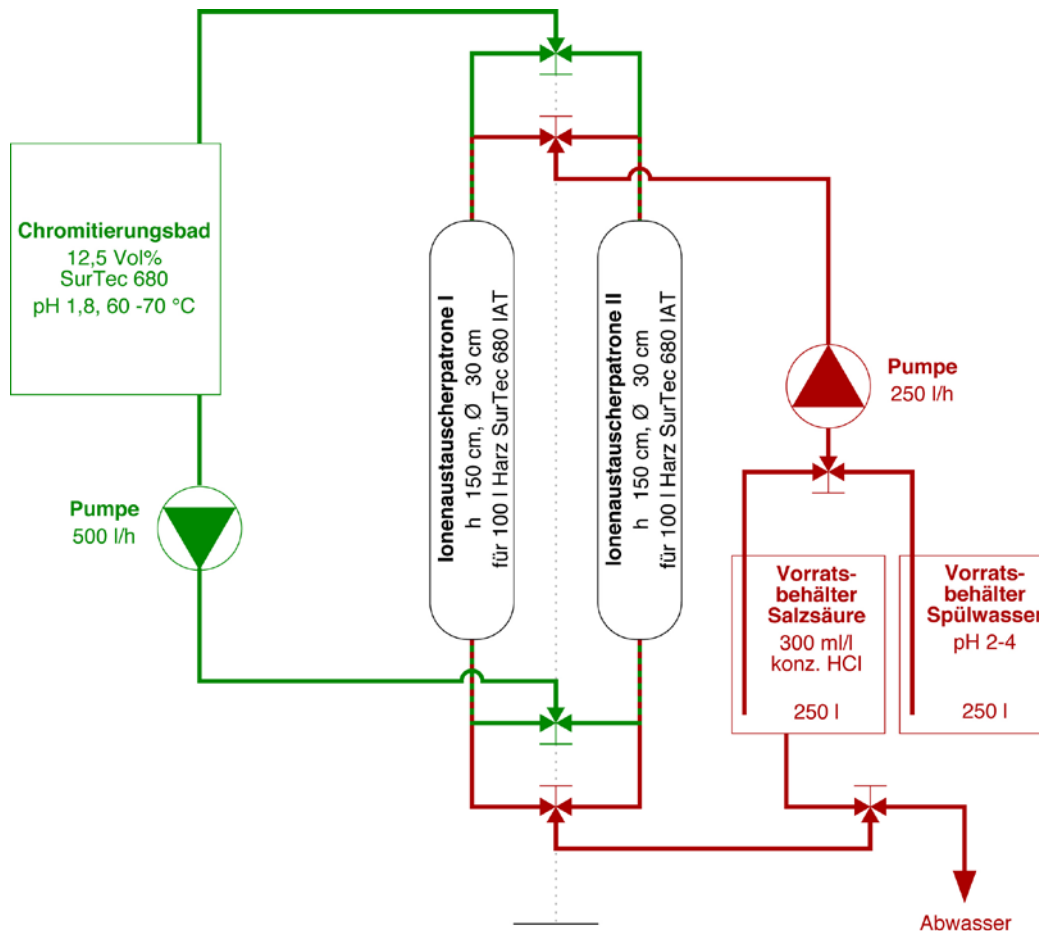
Chromitierungsbad
12,5 Vol%
SurTec 680
pH 1,8, 60 -70 °C

Pumpe
500 l/h

Ionenaustauscherpatrone I
h 150 cm, Ø 30 cm
für 100 l Harz SurTec 680 IAT

Ionenaustauscherpatrone II
h 150 cm, Ø 30 cm
für 100 l Harz SurTec 680 IAT

Pumpe
250 l/h

Vorratsbehälter
Salzsäure
300 ml/l
konz. HCl
250 l

Vorratsbehälter
Spülwasser
pH 2-4
250 l

Abwasser